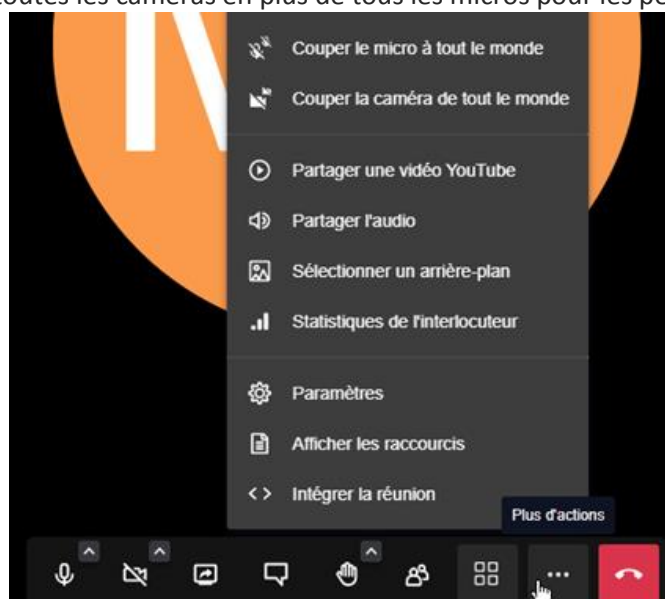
toutes les caméras en plus de tous les micros pour les pe

Couper le micro à tout le monde

Couper la caméra de tout le monde

Partager une vidéo YouTube

Partager l'audio

Sélectionner un arrière-plan

Statistiques de l'interlocuteur

Paramètres

Afficher les raccourcis

Intégrer la réunion

Plus d'actions